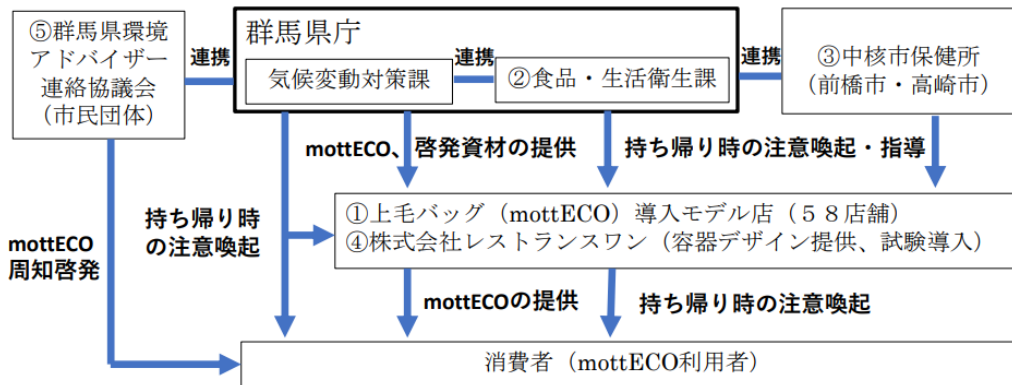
⑤群馬県環境アドバイザー連絡協議会（市民団体）

連携

群馬県庁

気候変動対策課

連携

②食品・生活衛生課

連携

③中核市保健所（前橋市・高崎市）

mottECO、啓発資材の提供

持ち帰り時の注意喚起・指導

mottECO周知啓発

持ち帰り時の注意喚起

①上毛バッグ（mottECO）導入モデル店（５８店舗）
④株式会社レストランスワン（容器デザイン提供、試験導入）

mottECOの提供

持ち帰り時の注意喚起

消費者（mottECO利用者）